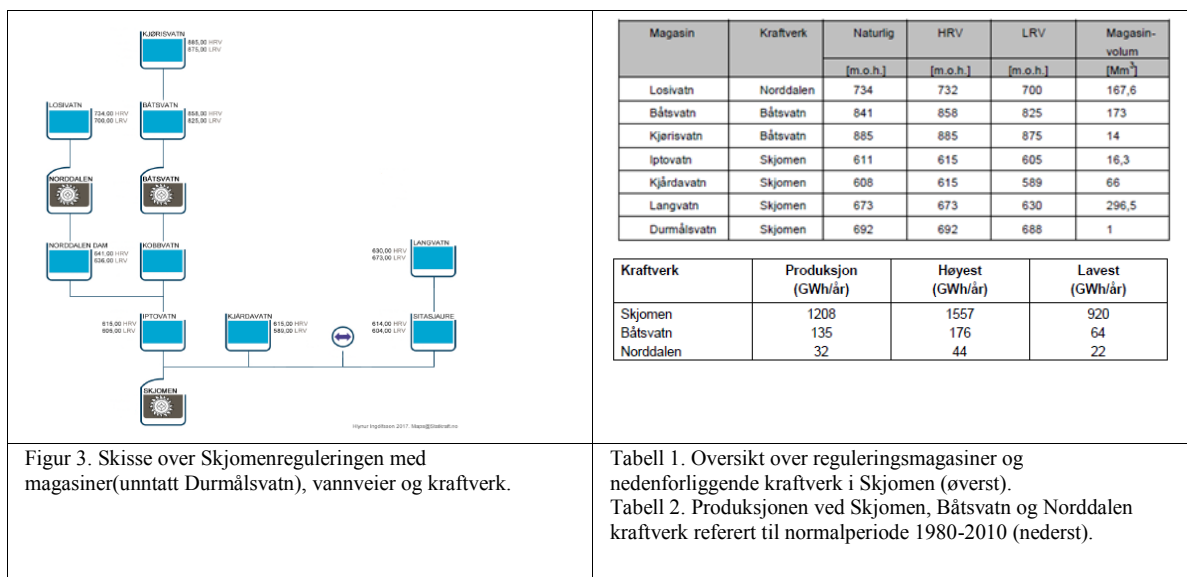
KJØRISVATN
885,00 HRV
875,00 LRV

LOSIVATN
734,00 HRV
700,00 LRV

BÅTSVATN
858,00 HRV
825,00 LRV

NORDDALEN

BÅTSVATN

NORDDALEN DAM
641,00 HRV
636,00 LRV

KOBBVATN

LANGVATN
630,00 HRV
673,00 LRV

615,00 HRV
605,00 LRV
IPTOVATN

KJÅRDAVATN
615,00 HRV
589,00 LRV

614,00 HRV
604,00 LRV
SITASJAURE

SKJOMEN

Hlynur Ingólfsson 2017. Maps@Statkraft.no

| Magasin | Kraftverk | Naturlig | HRV | LRV | Magasin-volum |
|---|---|---|---|---|---|
| | | [m.o.h.] | [m.o.h.] | [m.o.h.] | [Mm$^3$] |
| Losivatn | Norddalen | 734 | 732 | 700 | 167,6 |
| Båtsvatn | Båtsvatn | 841 | 858 | 825 | 173 |
| Kjørisvatn | Båtsvatn | 885 | 885 | 875 | 14 |
| Iptovatn | Skjomen | 611 | 615 | 605 | 16,3 |
| Kjårdavatn | Skjomen | 608 | 615 | 589 | 66 |
| Langvatn | Skjomen | 673 | 673 | 630 | 296,5 |
| Durmålsvatn | Skjomen | 692 | 692 | 688 | 1 |

| Kraftverk | Produksjon (GWh/år) | Høyest (GWh/år) | Lavest (GWh/år) |
|---|---|---|---|
| Skjomen | 1208 | 1557 | 920 |
| Båtsvatn | 135 | 176 | 64 |
| Norddalen | 32 | 44 | 22 |

Figur 3. Skisse over Skjomenreguleringen med magasiner(unntatt Durmålsvatn), vannveier og kraftverk.

Tabell 1. Oversikt over reguleringsmagasiner og nedenforliggende kraftverk i Skjomen (øverst).
Tabell 2. Produksjonen ved Skjomen, Båtsvatn og Norddalen kraftverk referert til normalperiode 1980-2010 (nederst).